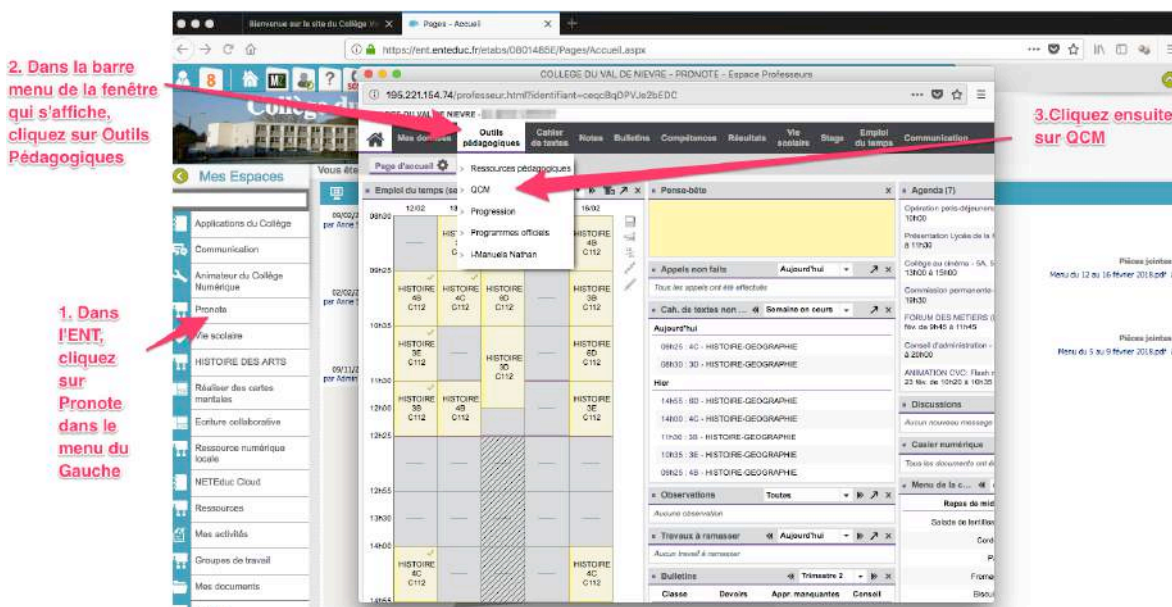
Bienvenue sur le site du Collège Va X
Pages - Accueil X
https://ent.enteduc.fr/etabs/0801485E/Pages/Accueil.aspx

2. Dans la barre menu de la fenêtre qui s'affiche, cliquez sur Outils Pédagogiques

3.Cliquez ensuite sur QCM

1. Dans l'ENT, cliquez sur Pronote dans le menu du Gauche

COLLEGE DU VAL DE NIEVRE - PRONOTE - Espace Professeurs
195.221.154.74/professeur.html?identifiant=ceqcBqDPVJe2bEDC

Mes données | Outils pédagogiques | Cahier de textes | Notes | Bulletins | Compétences | Résultats | Vie scolaire | Stage | Emploi du temps | Communication

Page d'accueil
Ressources pédagogiques
QCM
Progression
Programmes officiels
i-Manuels Nathan

Mes Espaces
Applications du Collège
Communication
Animateur du Collège Numérique
Pronote
Vie scolaire
HISTOIRE DES ARTS
Réaliser des cartes mentales
Ecriture collaborative
Ressource numérique locale
NETEduc Cloud
Ressources
Mes activités
Groupes de travail
Mes documents

Emploi du temps
12/02
16/02
08h30 09h25 10h35 11h30 12h00 12h25 12h55 13h30 14h00
HISTOIRE 4B C112
HISTOIRE 4B C112
HISTOIRE 4C C112
HISTOIRE 6D C112
HISTOIRE 3B C112
HISTOIRE 3E C112
HISTOIRE 3D C112
HISTOIRE 6D C112
HISTOIRE 3B C112
HISTOIRE 4B C112
HISTOIRE 3E C112
HISTOIRE 4C C112
HISTOIRE 4C C112

Pense-bête
Appels non faits | Aujourd'hui
Tous les appels ont été effectués
Cah. de textes non ... | Semaine en cours
Aujourd'hui
09h25 : 4C - HISTOIRE-GEOGRAPHIE
08h30 : 3D - HISTOIRE-GEOGRAPHIE
Hier
14h55 : 6D - HISTOIRE-GEOGRAPHIE
14h00 : 4C - HISTOIRE-GEOGRAPHIE
11h30 : 3B - HISTOIRE-GEOGRAPHIE
10h35 : 3E - HISTOIRE-GEOGRAPHIE
09h25 : 4B - HISTOIRE-GEOGRAPHIE
Observations | Toutes
Aucune observation
Travaux à ramasser | Aujourd'hui
Aucun travail à ramasser
Bulletins | Trimestre 2
Classe | Devoirs | Appr. manquantes | Conseil

Agenda (7)
Opération petits-déjeuners 10h00
Présentation Lycée de la 8 11h30
Collège au cinéma - 5A, 5 13h00 à 15h00
Commission permanente 18h30
FORUM DES METIERS ( fév. de 9h45 à 11h45
Conseil d'administration - à 20h00
ANIMATION CVC: Flash m 23 fév. de 10h20 à 10h35
Discussions
Aucun nouveau message
Casier numérique
Tous les documents ont é
Menu de la c...
Repas de mid
Salade de lentilles
Cord
P
Frame
Biscu

Pièces jointes
Menu du 12 au 16 février 2018.pdf
Pièces jointes
Menu du 5 au 9 février 2018.pdf